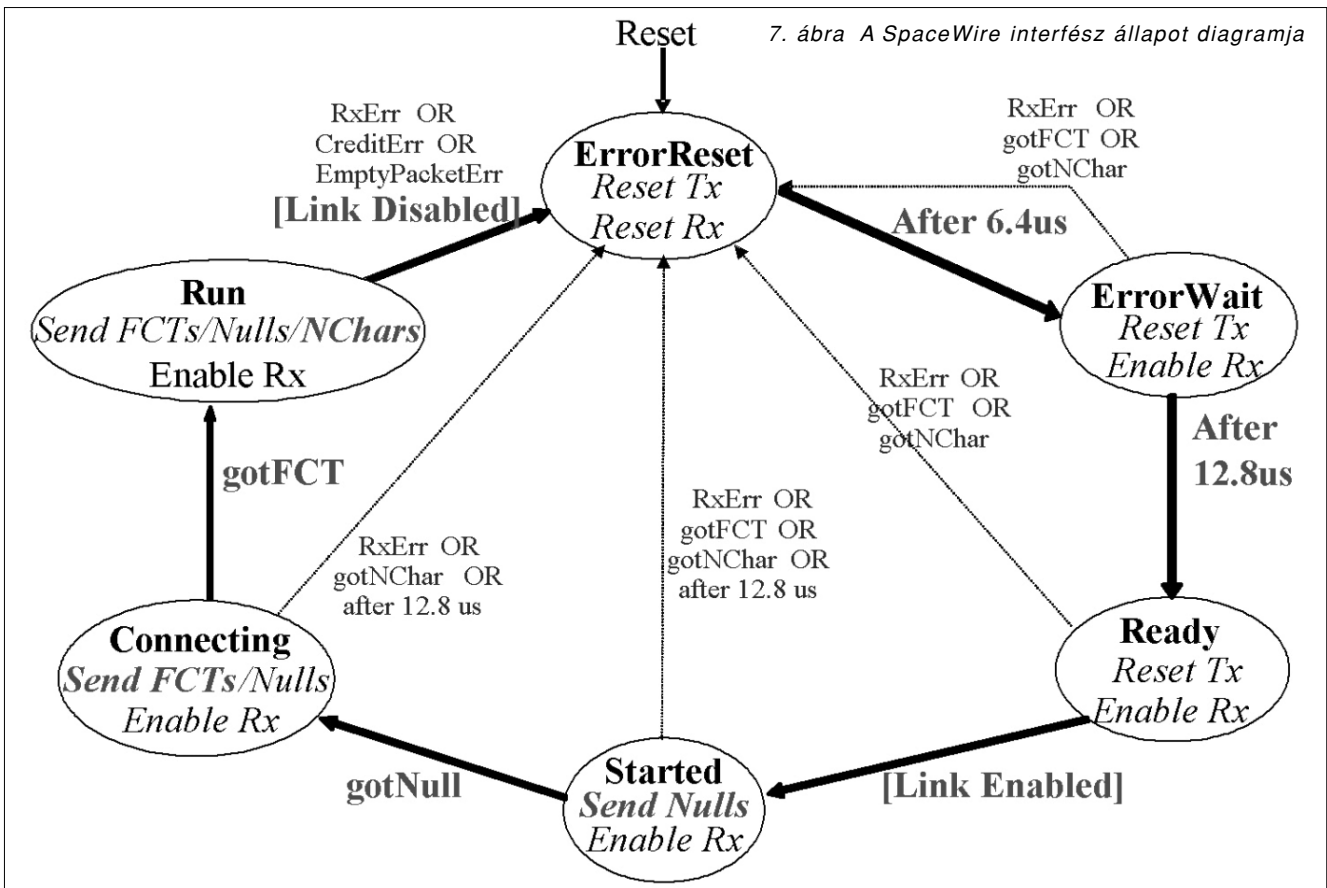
7. ábra A SpaceWire interfész állapot diagramja

Reset

ErrorReset
Reset Tx
Reset Rx

RxErr OR
CreditErr OR
EmptyPacketErr
[Link Disabled]

RxErr OR
gotFCT OR
gotNChar

After 6.4us

Run
Send FCTs/Nulls/NChars
Enable Rx

ErrorWait
Reset Tx
Enable Rx

RxErr OR
gotFCT OR
gotNChar

After
12.8us

gotFCT

RxErr OR
gotFCT OR
gotNChar OR
after 12.8 us

RxErr OR
gotNChar OR
after 12.8 us

Connecting
Send FCTs/Nulls
Enable Rx

Ready
Reset Tx
Enable Rx

gotNull

Started
Send Nulls
Enable Rx

[Link Enabled]